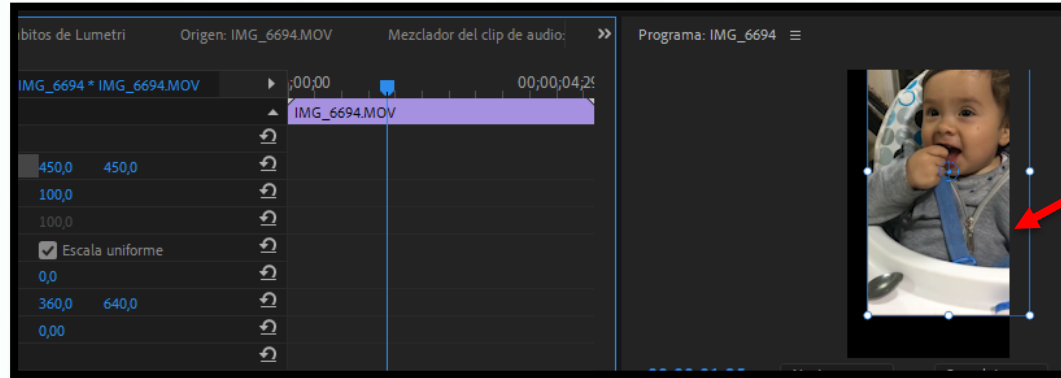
bitos de Lumetri
Origen: IMG_6694.MOV
Mezclador del clip de audio:
>>
Programa: IMG_6694 ≡

IMG_6694 * IMG_6694.MOV
;00;00
00;00;04;2
IMG_6694.MOV

450,0 450,0
100,0
100,0
Escala uniforme
0,0
360,0 640,0
0,00